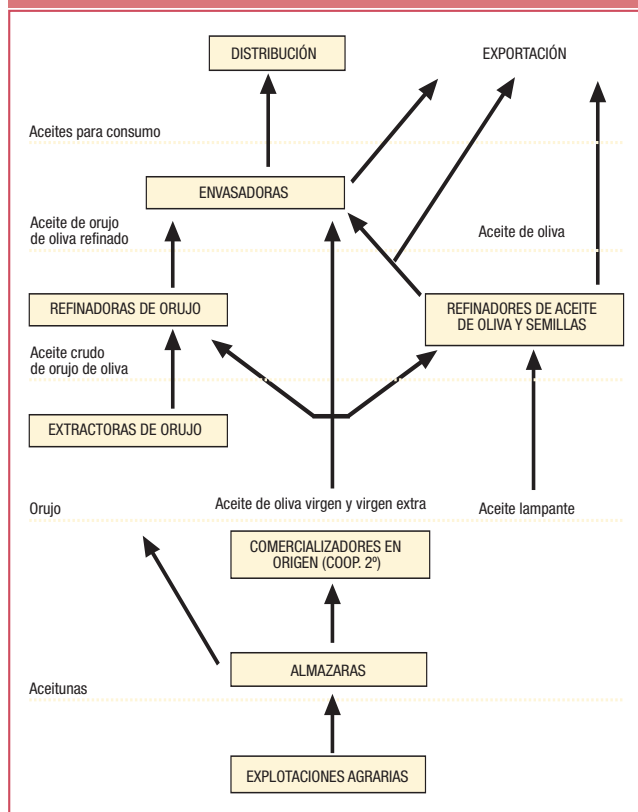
DISTRIBUCIÓN

EXPORTACIÓN

Aceites para consumo

ENVASADORAS

Aceite de orujo de oliva refinado

Aceite de oliva

REFINADORAS DE ORUJO

REFINADORES DE ACEITE DE OLIVA Y SEMILLAS

Aceite crudo de orujo de oliva

EXTRACTORAS DE ORUJO

Orujo

Aceite de oliva virgen y virgen extra

Aceite lampante

COMERCIALIZADORES EN ORIGEN (COOP. 2º)

ALMAZARAS

Aceitunas

EXPLOTACIONES AGRARIAS